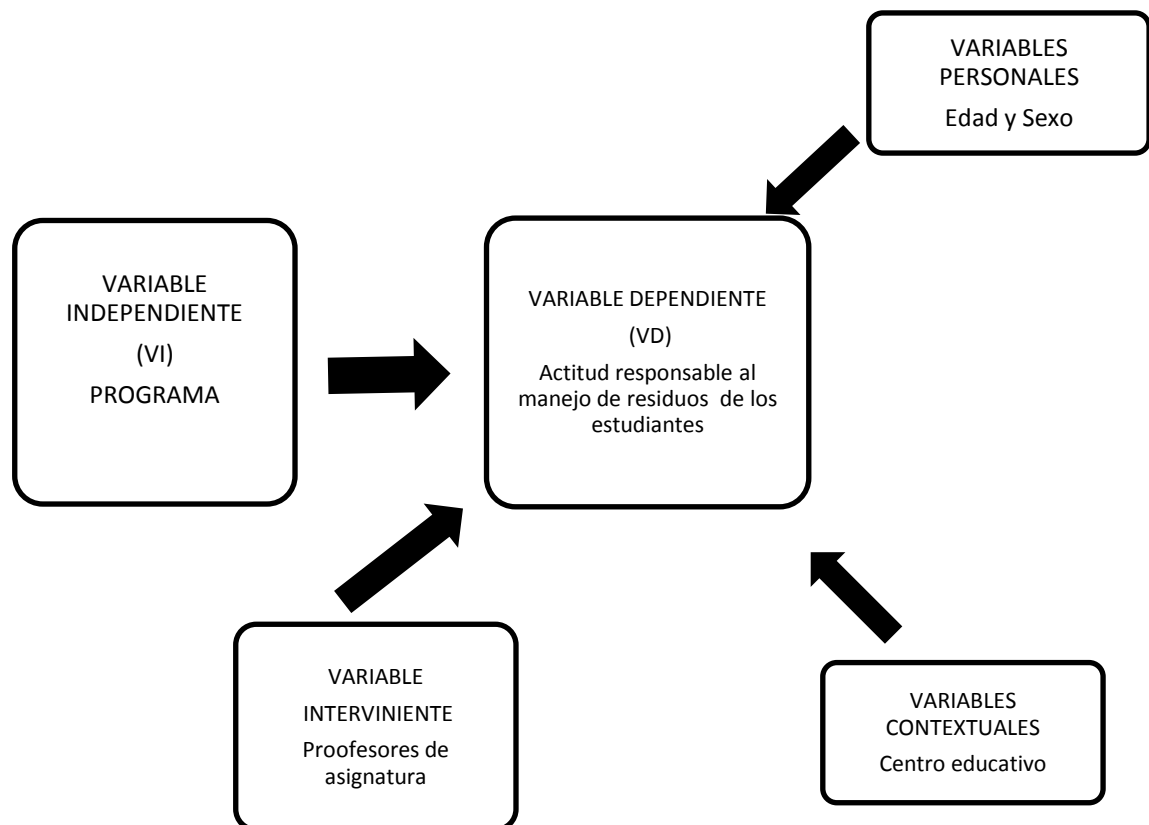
VARIABLES PERSONALES
Edad y Sexo

VARIABLE INDEPENDIENTE
(VI)
PROGRAMA

VARIABLE DEPENDIENTE
(VD)
Actitud responsable al manejo de residuos de los estudiantes

VARIABLE
INTERVINIENTE
Proofesores de asignatura

VARIABLES CONTEXTUALES
Centro educativo